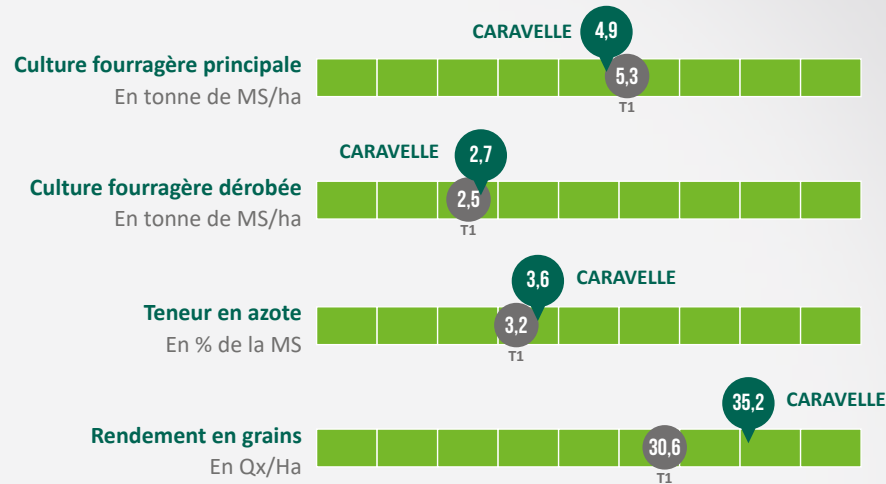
CARAVELLE 4,9
Culture fourragère principale
En tonne de MS/ha
5,3
T1

CARAVELLE 2,7
Culture fourragère dérobée
En tonne de MS/ha
2,5
T1

3,6 CARAVELLE
Teneur en azote
En % de la MS
3,2
T1

35,2 CARAVELLE
Rendement en grains
En Qx/Ha
30,6
T1